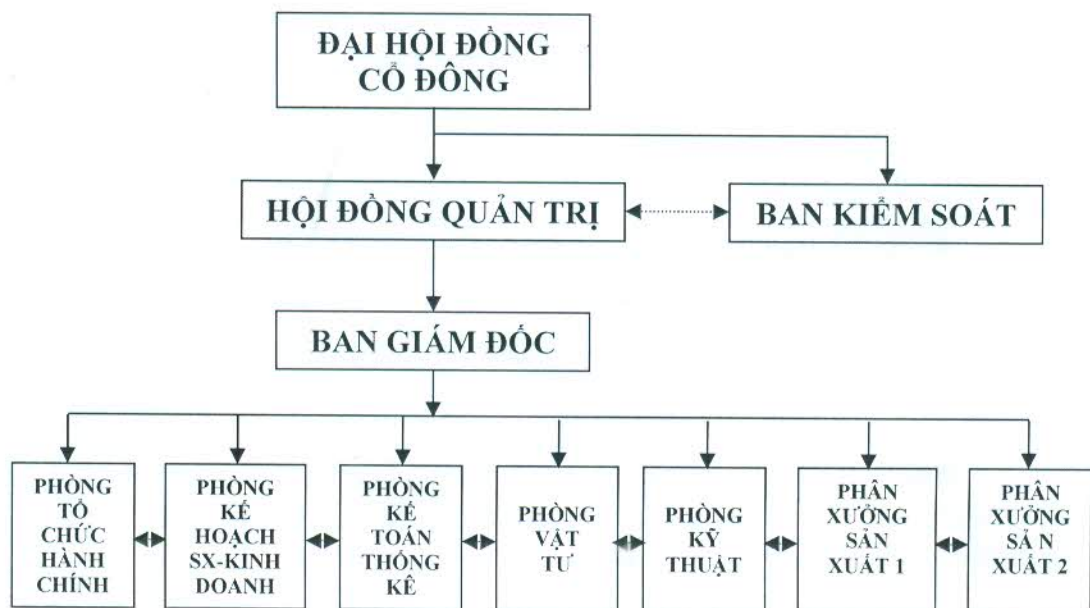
ĐẠI HỘI ĐỒNG CỔ ĐÔNG

HỘI ĐỒNG QUẢN TRỊ

BAN KIỂM SOÁT

BAN GIÁM ĐỐC

PHÒNG TỔ CHỨC HÀNH CHÍNH

PHÒNG KẾ HOẠCH SX-KINH DOANH

PHÒNG KẾ TOÁN THỐNG KÊ

PHÒNG VẬT TƯ

PHÒNG KỸ THUẬT

PHÂN XƯỞNG SẢN XUẤT 1

PHÂN XƯỞNG SẢ N XUẤT 2